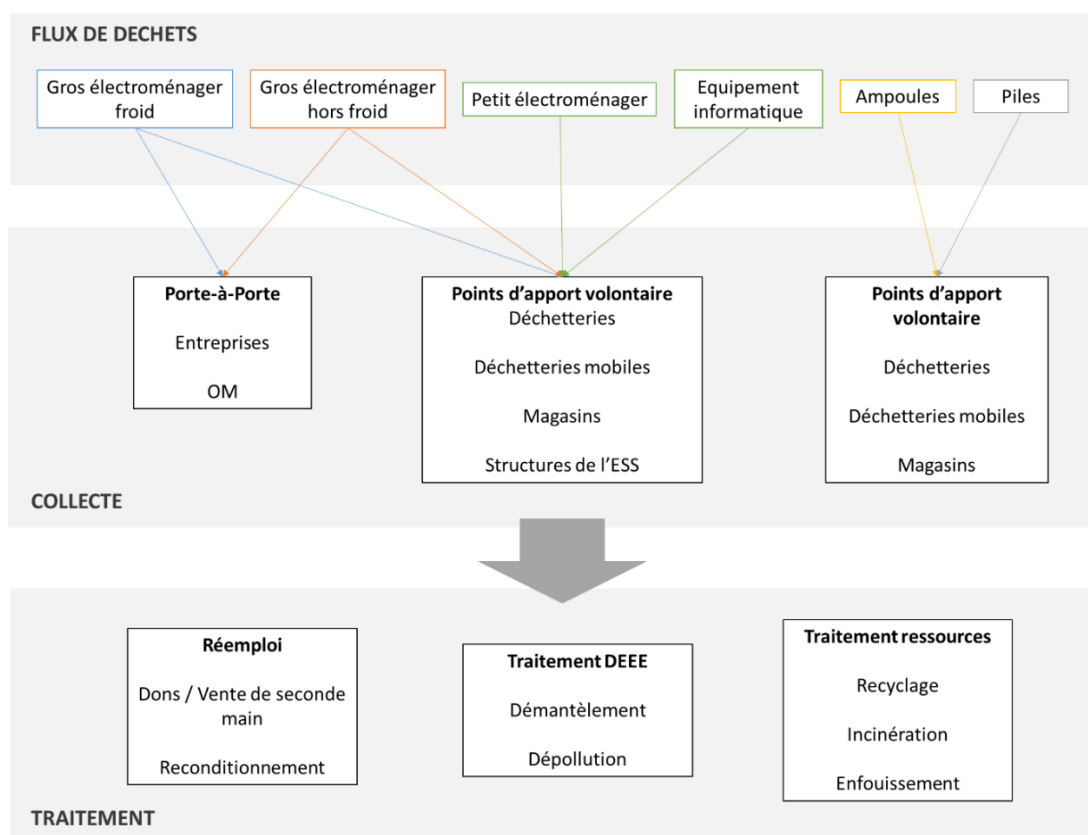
FLUX DE DECHETS

Gros électroménager froid

Gros électroménager hors froid

Petit électroménager

Equipement informatique

Ampoules

Piles

Porte-à-Porte

Entreprises

OM

Points d'apport volontaire
Déchetteries

Déchetteries mobiles

Magasins

Structures de l'ESS

Points d'apport volontaire

Déchetteries

Déchetteries mobiles

Magasins

COLLECTE

Réemploi

Dons / Vente de seconde main

Reconditionnement

Traitement DEEE

Démantèlement

Dépollution

Traitement ressources

Recyclage

Incinération

Enfouissement

TRAITEMENT